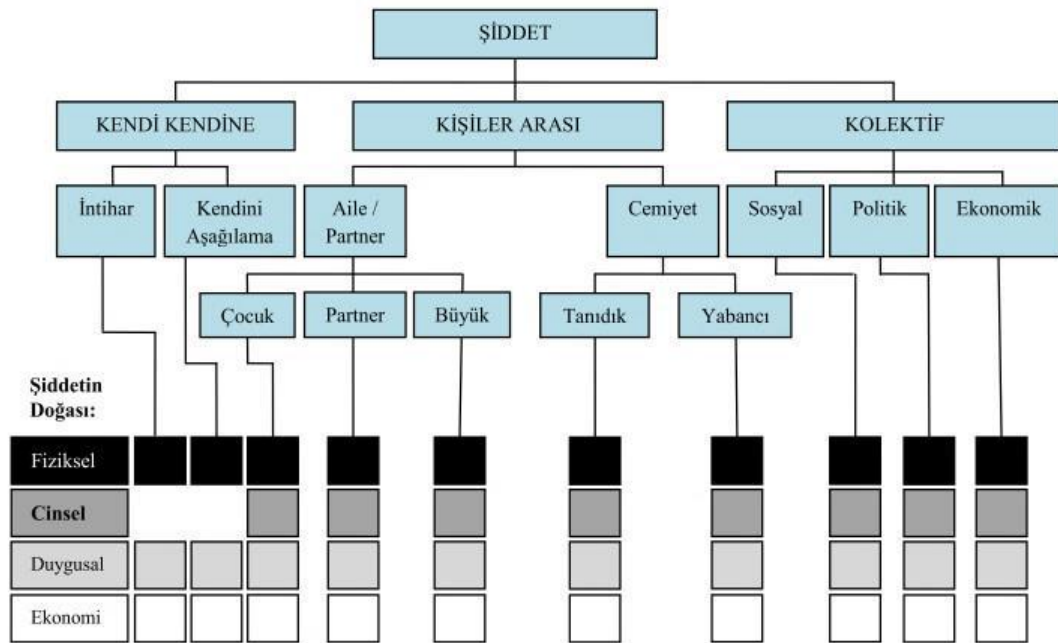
ŞİDDET

KENDİ KENDİNE

KİŞİLER ARASI

KOLEKTİF

İntihar

Kendini Aşağılama

Aile / Partner

Cemiyet

Sosyal

Politik

Ekonomik

Çocuk

Partner

Büyük

Tanıdık

Yabancı

Şiddetin Doğası:

Fiziksel

Cinsel

Duygusal

Ekonomi